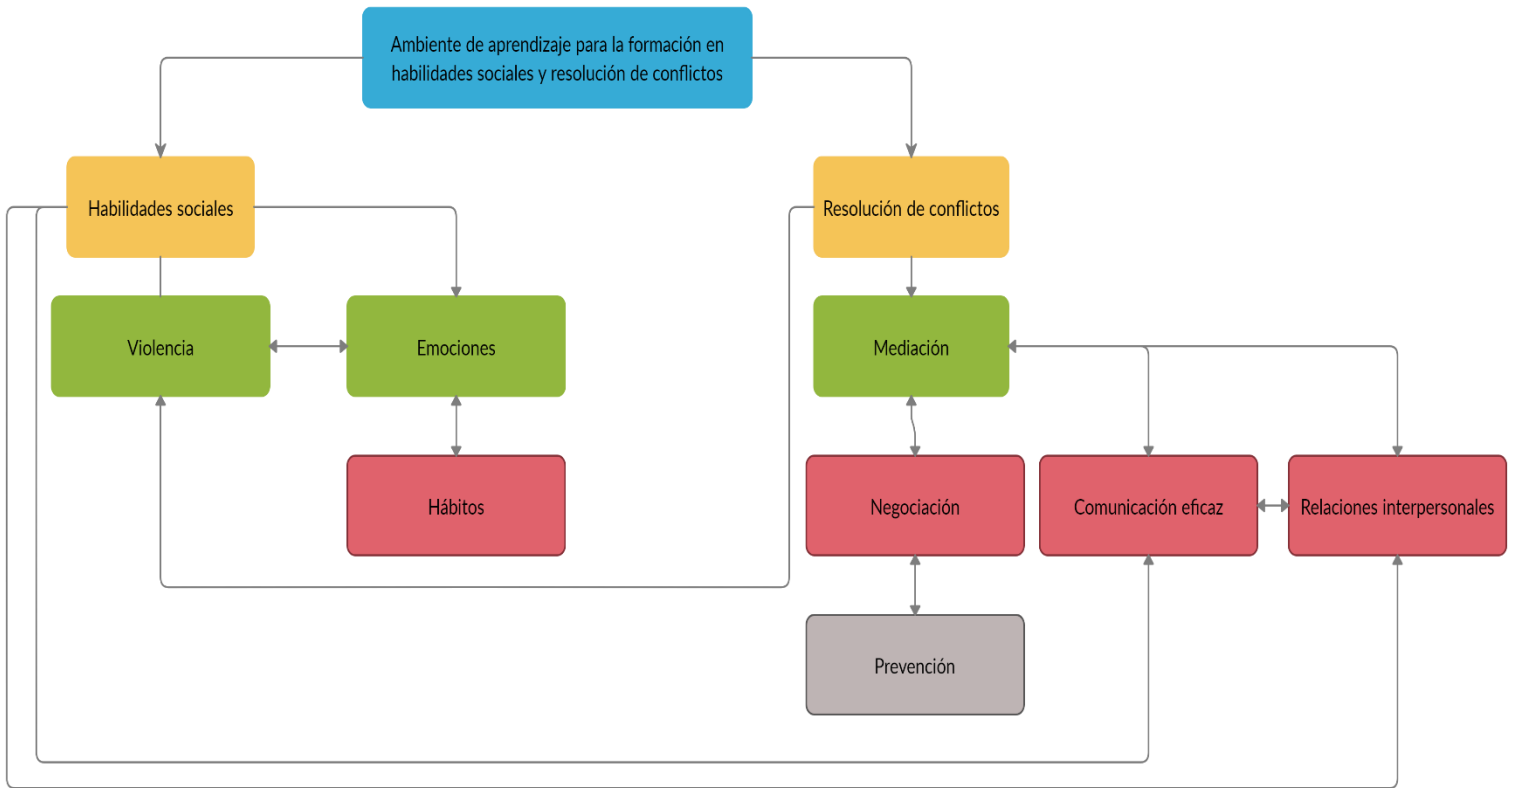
Ambiente de aprendizaje para la formación en habilidades sociales y resolución de conflictos

Habilidades sociales

Resolución de conflictos

Violencia

Emociones

Mediación

Hábitos

Negociación

Comunicación eficaz

Relaciones interpersonales

Prevención